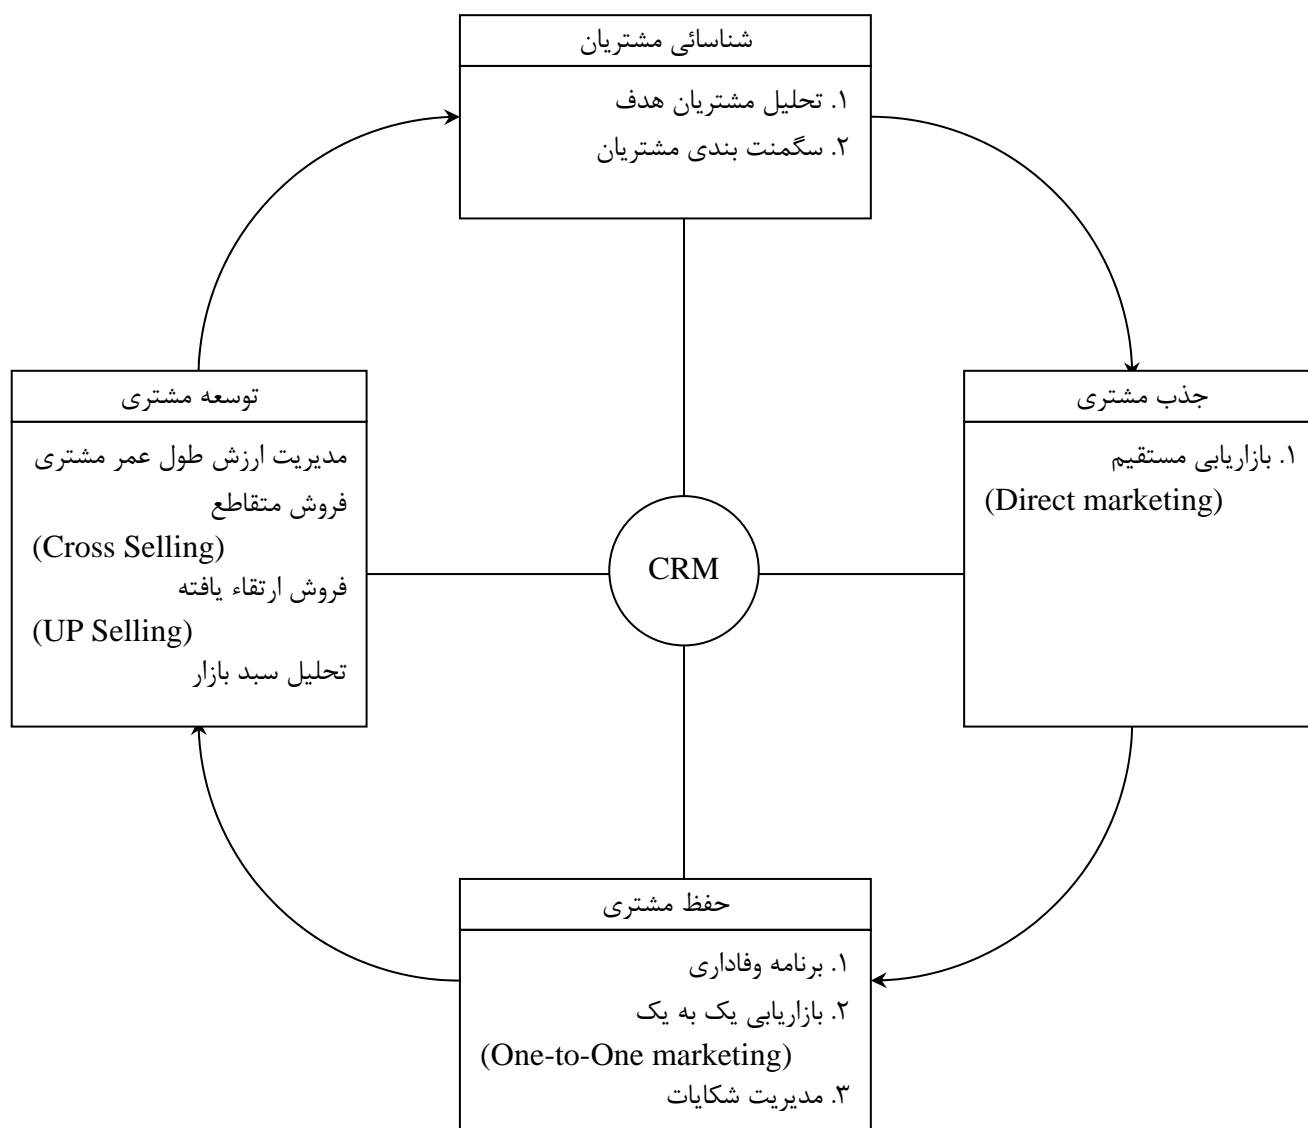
شناسائی مشتریان
۱. تحلیل مشتریان هدف
۲. سگمنت بندی مشتریان

جذب مشتری
۱. بازاریابی مستقیم
(Direct marketing)

CRM

توسعه مشتری
مدیریت ارزش طول عمر مشتری
فروش متقاطع
(Cross Selling)
فروش ارتقاء یافته
(UP Selling)
تحلیل سبد بازار

حفظ مشتری
۱. برنامه وفاداری
۲. بازاریابی یک به یک
(One-to-One marketing)
۳. مدیریت شکایات